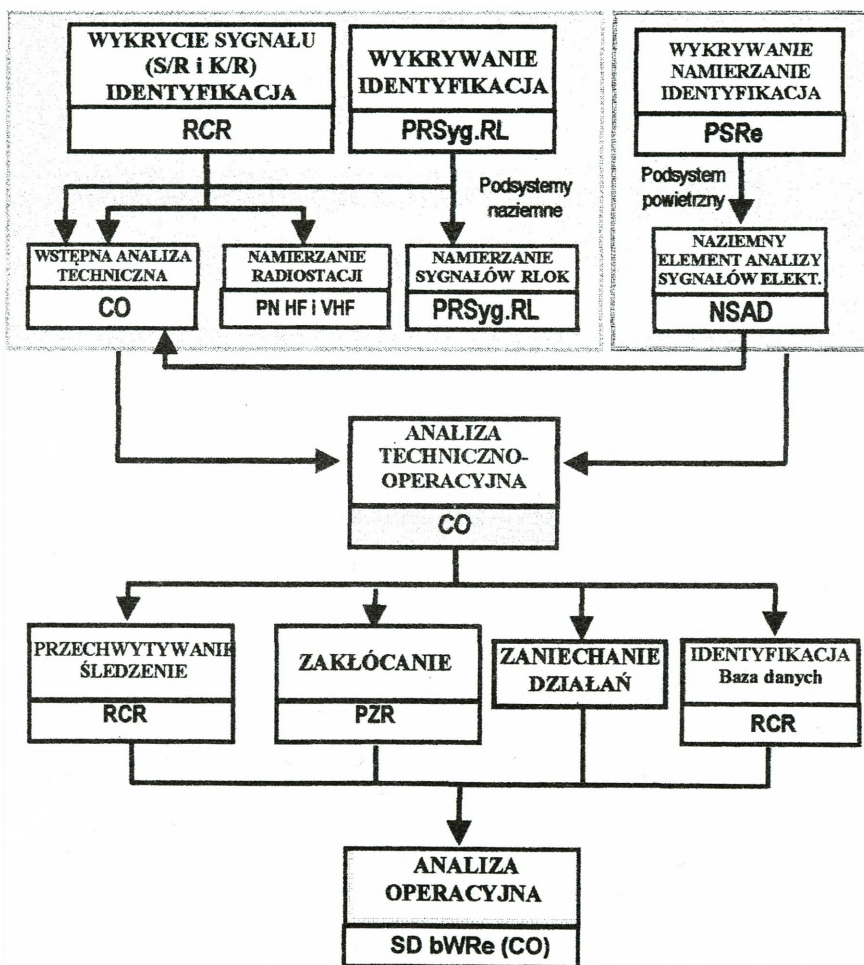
WYKRYCIE SYGNAŁU (S/R i K/R) IDENTYFIKACJA

RCR

WYKRYWANIE IDENTYFIKACJA

PRSyg.RL

WYKRYWANIE NAMIERZANIE IDENTYFIKACJA

PSRe

Podsystemy naziemne

Podsystem powietrzny

WSTĘPNA ANALIZA TECHNICZNA

CO

NAMIERZANIE RADIOSTACJI

PN HF i VHF

NAMIERZANIE SYGNAŁÓW RLOK

PRSyg.RL

NAZIEMNY ELEMENT ANALIZY SYGNAŁÓW ELEKT.

NSAD

ANALIZA TECHNICZNO-OPERACYJNA

CO

PRZECHWYTYWANIE ŚLEDZENIE

RCR

ZAKŁÓCANIE

PZR

ZANIECHANIE DZIAŁAŃ

IDENTYFIKACJA Baza danych

RCR

ANALIZA OPERACYJNA

SD bWRe (CO)